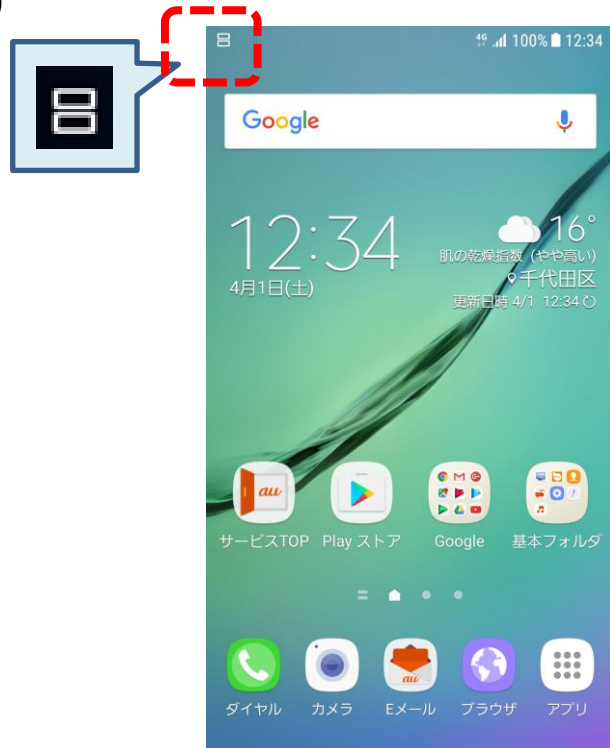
4G 100% 12:34

Google

12:34

4月1日(土)

16°

肌の乾燥指数（やや高い）

千代田区

更新日時 4/1 12:34

au

サービスTOP

Play ストア

Google

基本フォルダ

au

ダイヤル

カメラ

Eメール

ブラウザ

アプリ